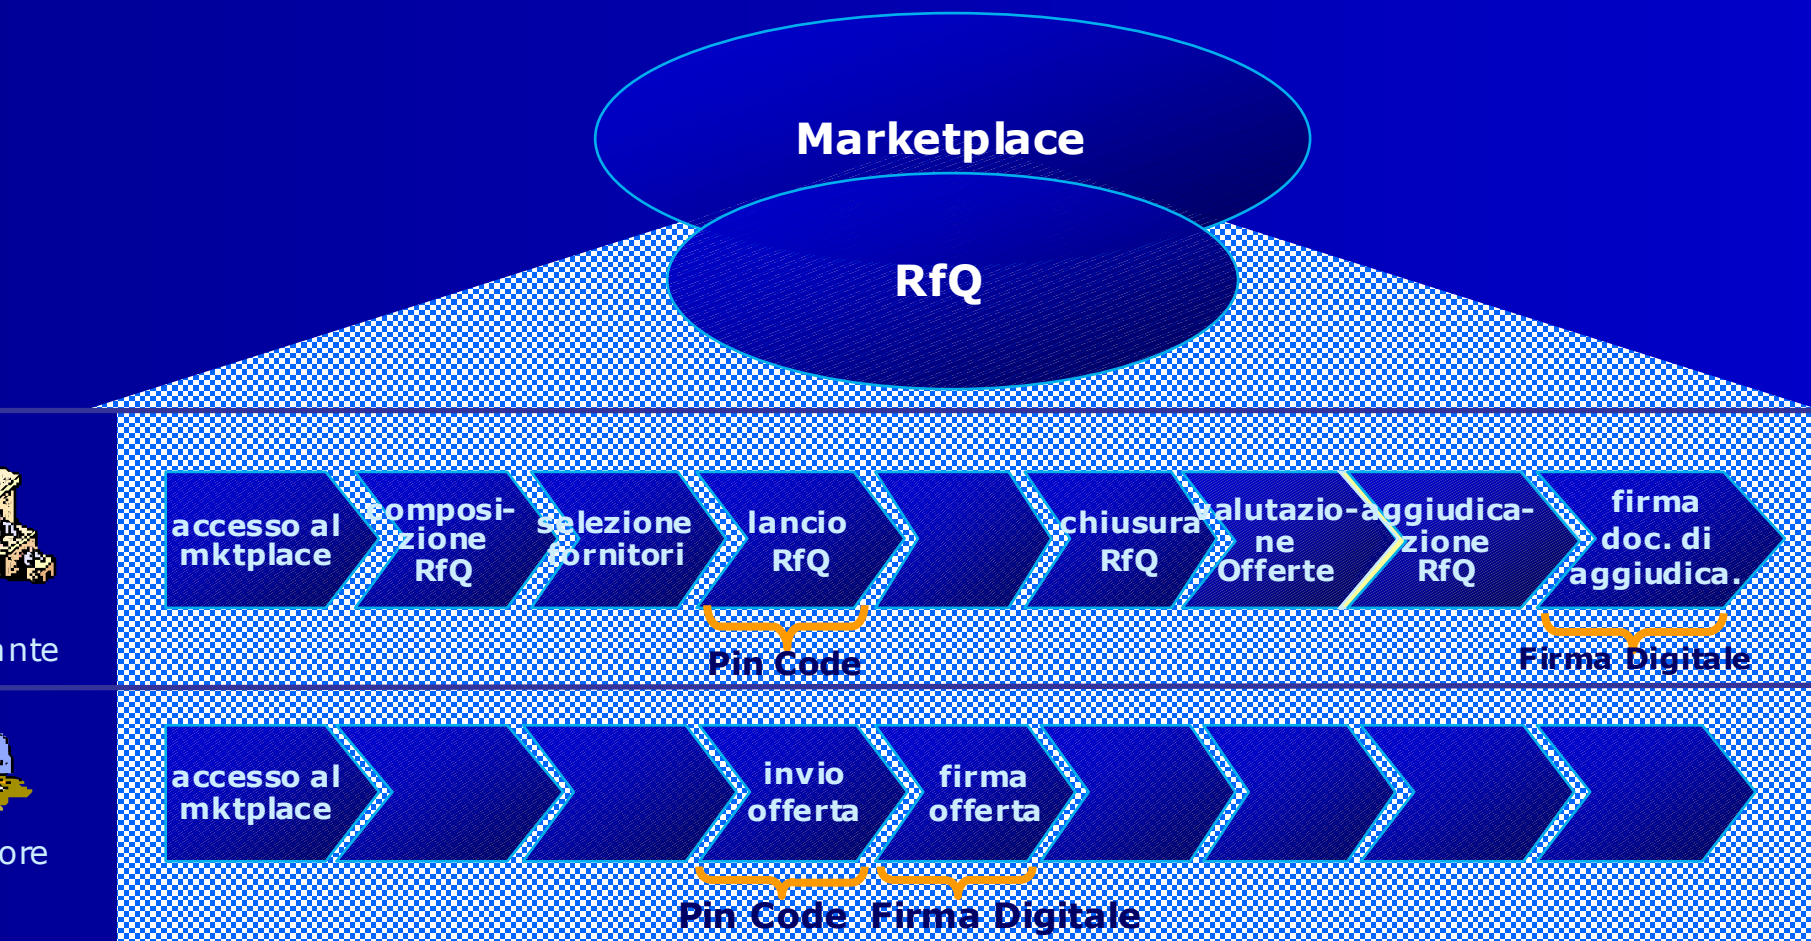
Marketplace

RfQ

nte

accesso al mktplace

composizione RfQ

selezione fornitori

lancio RfQ

chiusura RfQ

valutazione Offerte

aggiudicazione RfQ

firma doc. di aggiudica.

Pin Code

Firma Digitale

ore

accesso al mktplace

invio offerta

firma offerta

Pin Code

Firma Digitale